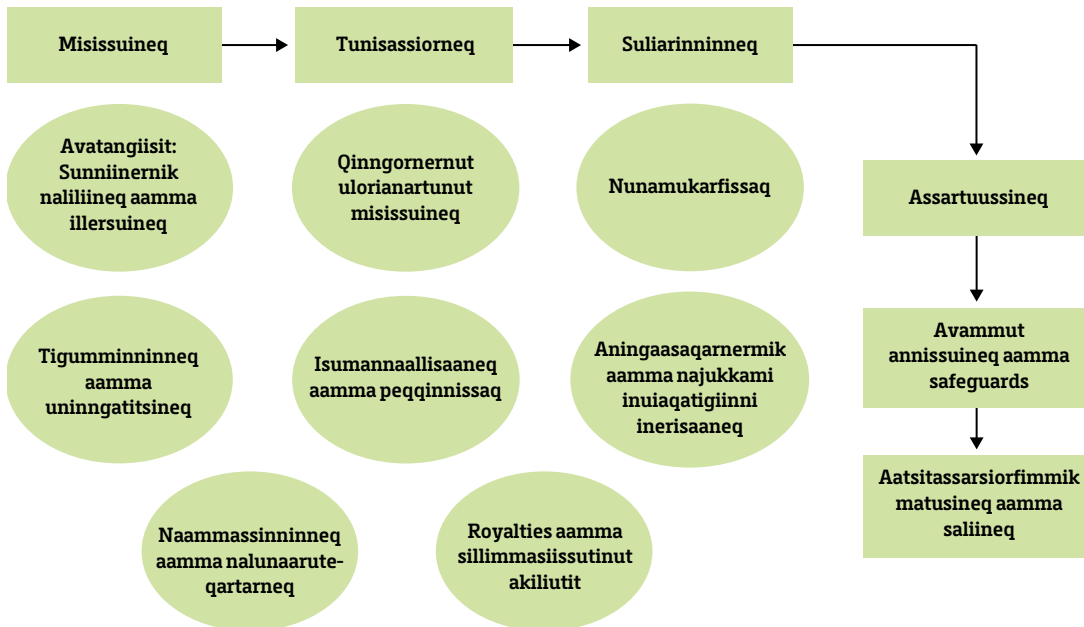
Misissuineq

Tunisassiorneq

Suliarinninneq

Assartuussineq

Avammut annissuineq aamma safeguards

Aatsitassarsiorfimmik matusineq aamma saliineq

Avatangiisit: Sunniinernik naliliineq aamma illersuineq

Qinngornernut ulorianartunut misissuineq

Nunamukarfissaq

Tigumminninneq aamma uninngatitsineq

Isumannaallisaaneq aamma peqqinnissaq

Aningaasaqarnermik aamma najukkami inuiaqatigiinni inerisaaneq

Naammassinninneq aamma nalunaarutequartarneq

Royalties aamma sillimmasiissutinut akiliutit